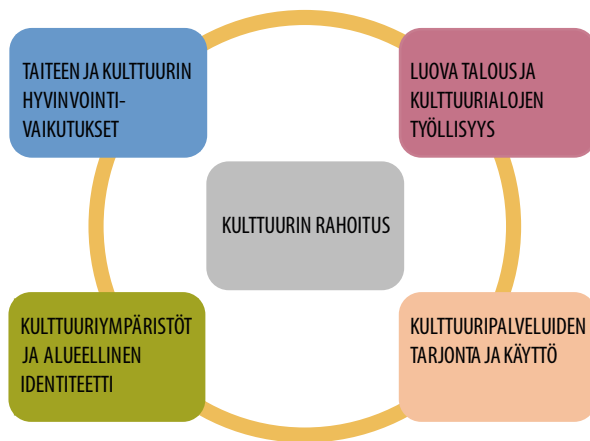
TAITEEN JA KULTTUURIN HYVINVOINTI-VAIKUTUKSET

LUOVA TALOUS JA KULTTUURIALOJEN TYÖLLISYYS

KULTTUURIN RAHOITUS

KULTTUURIYMPÄRISTÖT JA ALUEELLINEN IDENTITEETTI

KULTTUURIPALVELUIDEN TARJONTA JA KÄYTTÖ